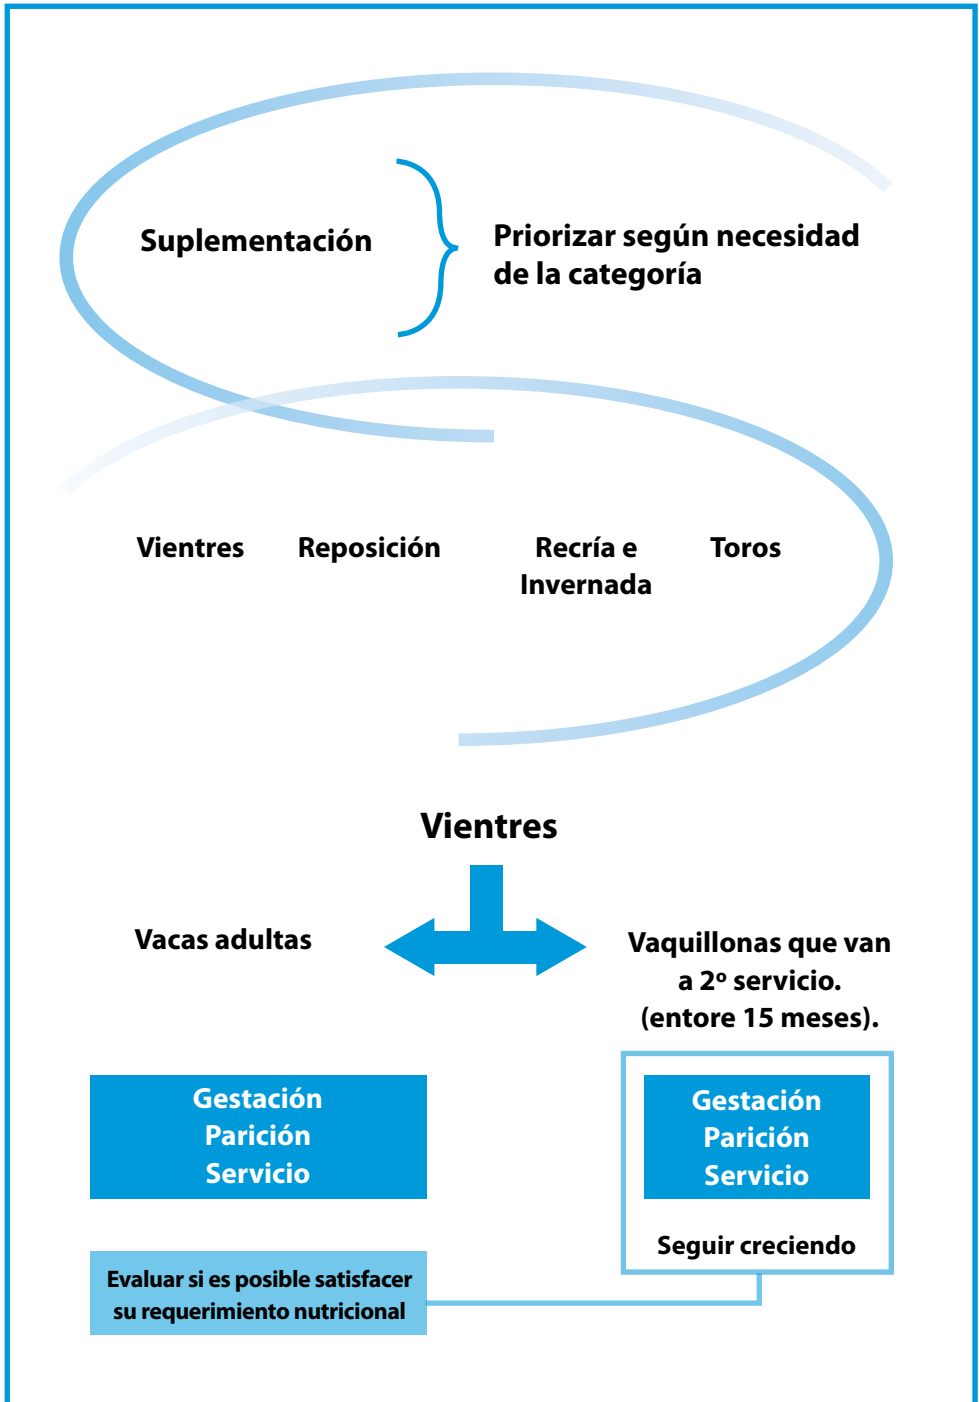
Suplementación

Priorizar según necesidad de la categoría

Vientres

Reposición

Recría e Invernada

Toros

Vientres

Vacas adultas

Vaquillonas que van a 2º servicio. (entore 15 meses).

Gestación
Parición
Servicio

Gestación
Parición
Servicio

Seguir creciendo

Evaluar si es posible satisfacer su requerimiento nutricional